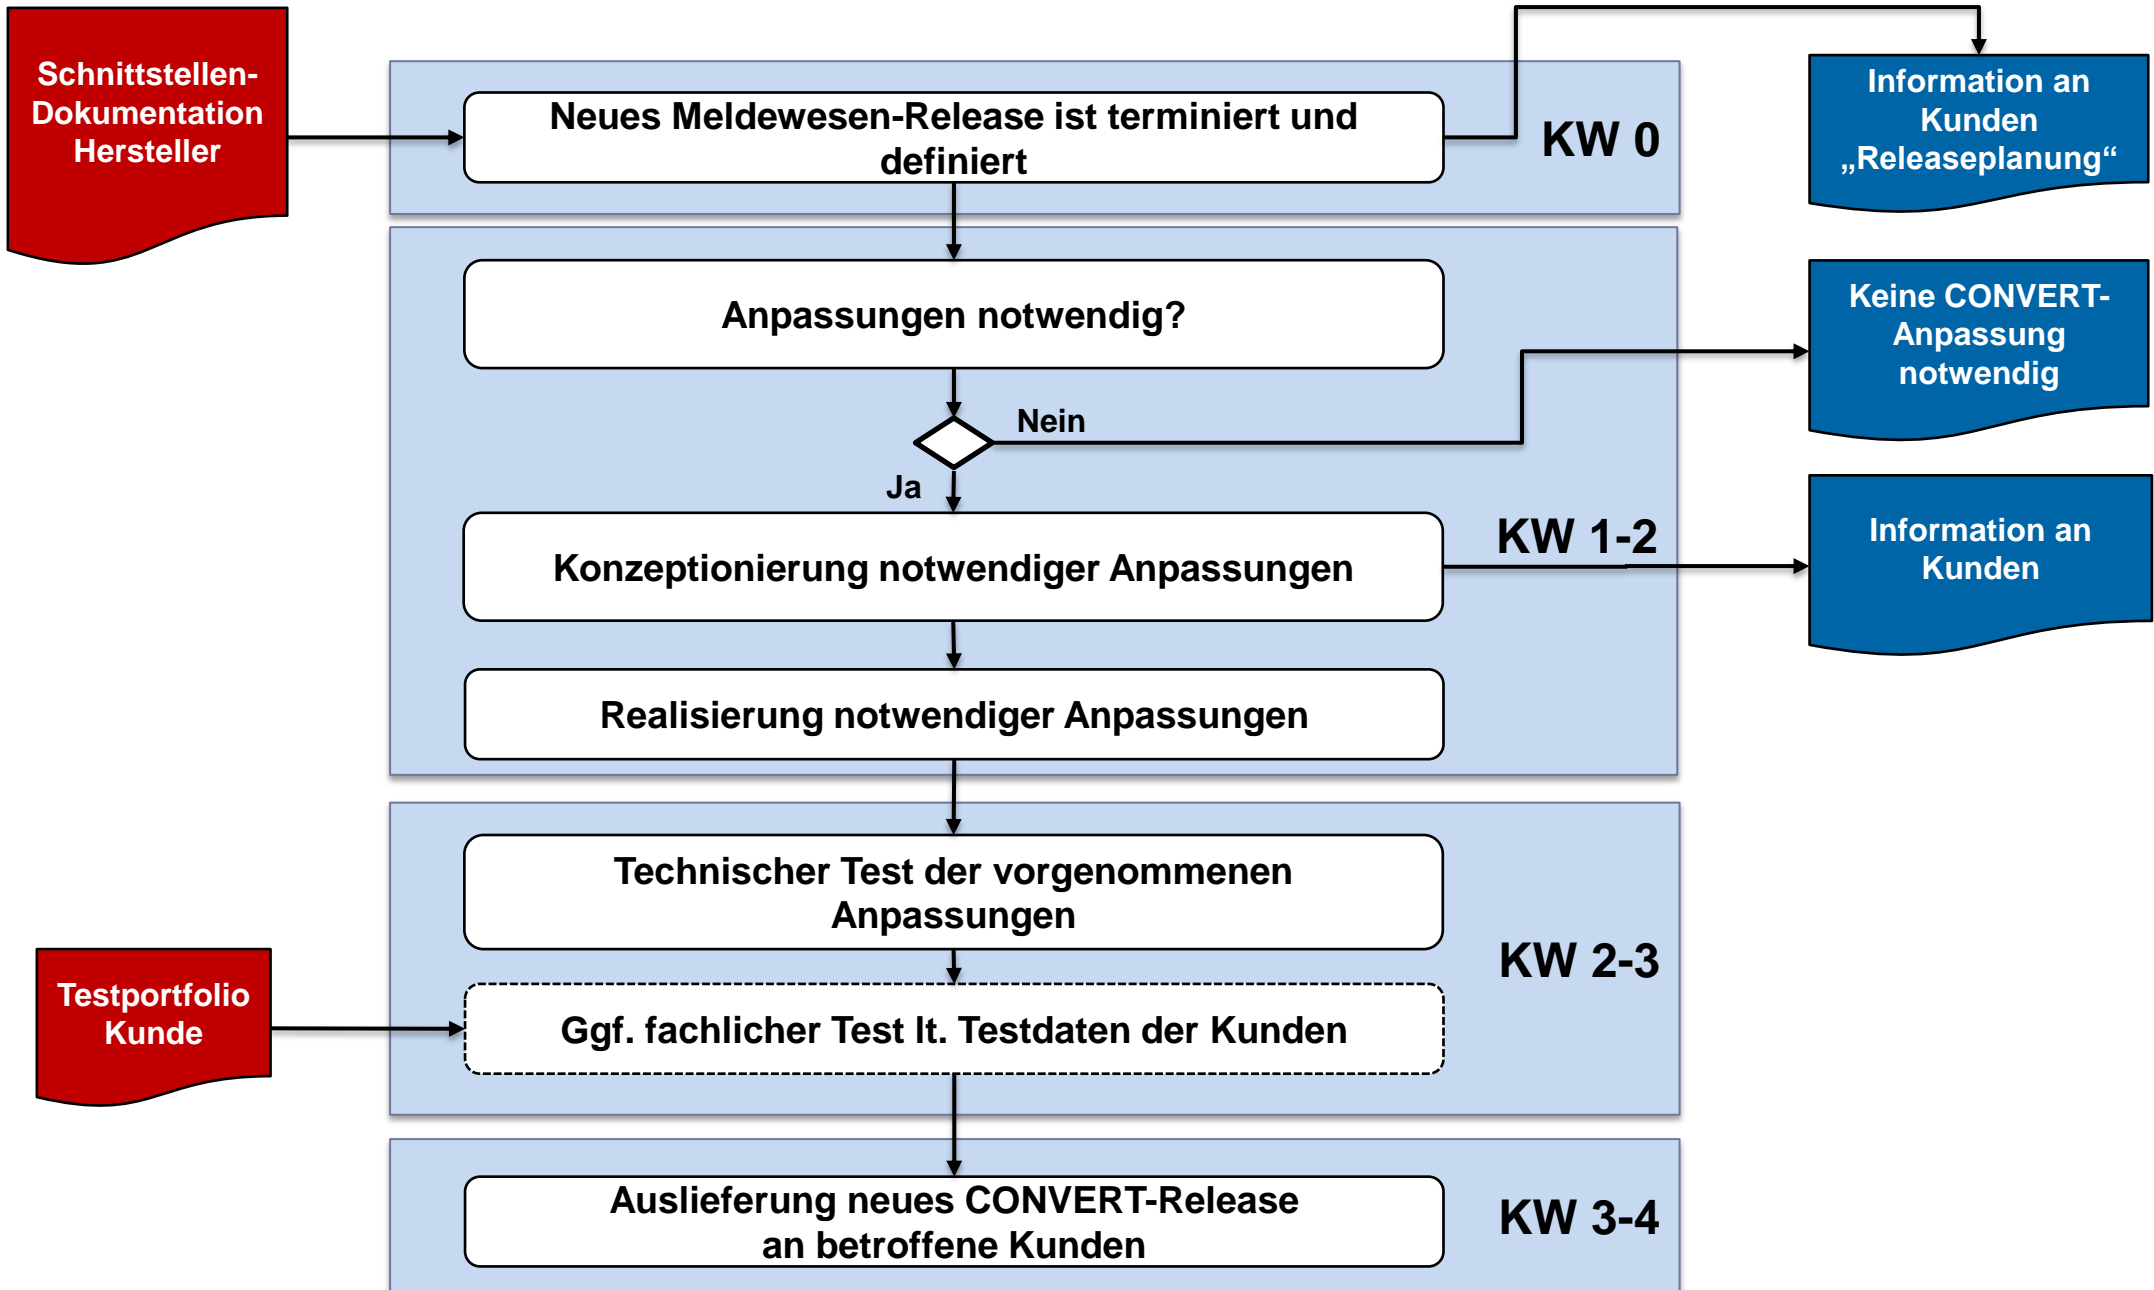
Schnittstellen-Dokumentation Hersteller

Neues Meldewesen-Release ist terminiert und definiert

KW 0

Information an Kunden „Releaseplanung“

Anpassungen notwendig?

Nein

Keine CONVERT-Anpassung notwendig

Ja

Konzeptionierung notwendiger Anpassungen

KW 1-2

Information an Kunden

Realisierung notwendiger Anpassungen

Technischer Test der vorgenommenen Anpassungen

KW 2-3

Testportfolio Kunde

Ggf. fachlicher Test lt. Testdaten der Kunden

Auslieferung neues CONVERT-Release an betroffene Kunden

KW 3-4